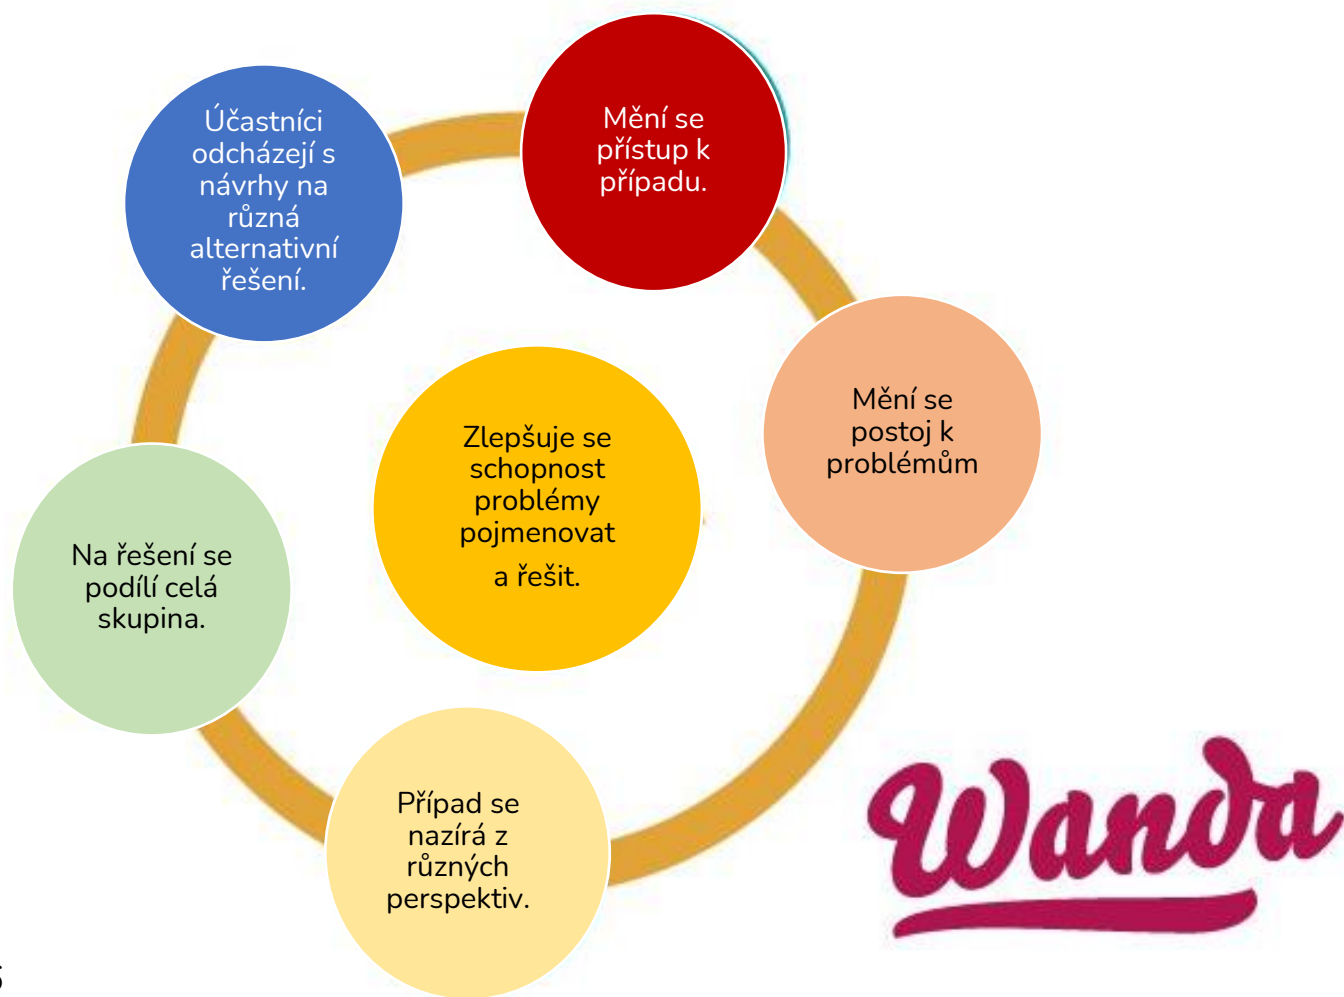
Mění se přístup k případu.

Mění se postoj k problémům

Případ se nazírá z různých perspektiv.

Na řešení se podílí celá skupina.

Účastníci odcházejí s návrhy na různá alternativní řešení.

Zlepšuje se schopnost problémy pojmenovat a řešit.

Wanda

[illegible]